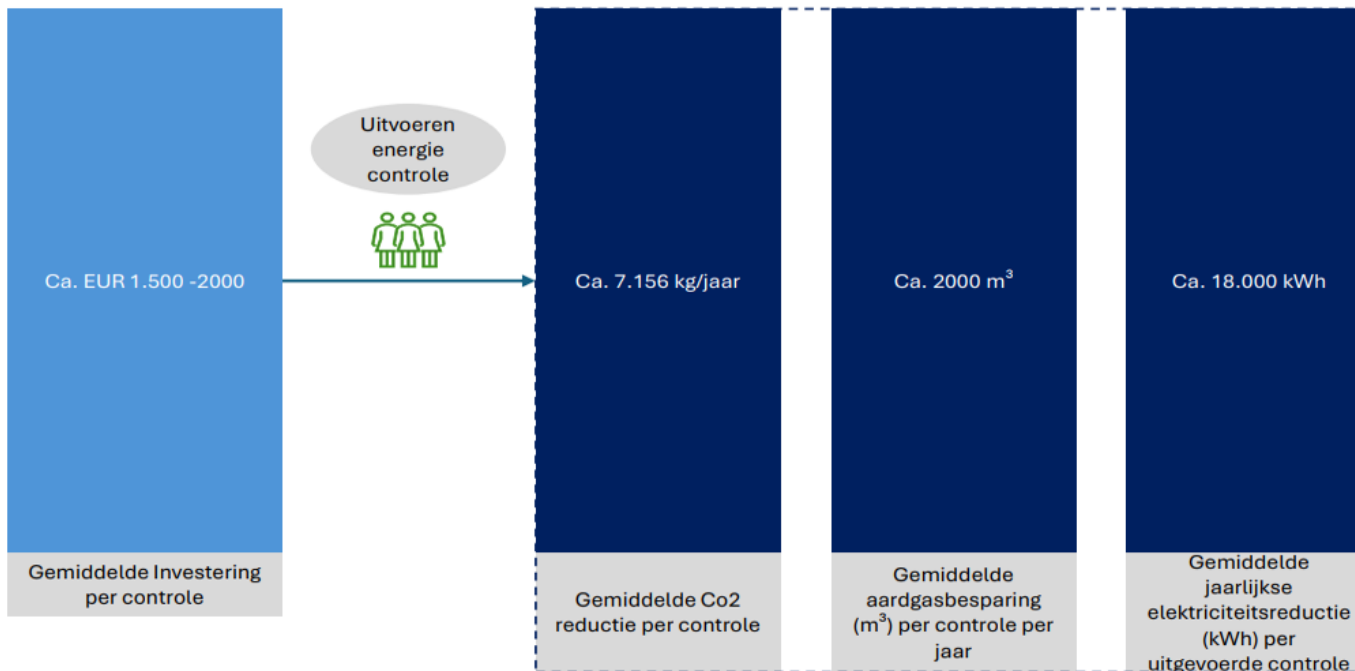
Ca. EUR 1.500 -2000

Gemiddelde Investering per controle

Uitvoeren energie controle

Ca. 7.156 kg/jaar

Gemiddelde Co2 reductie per controle

Ca. 2000 $m^3$

Gemiddelde aardgasbesparing ($m^3$) per controle per jaar

Ca. 18.000 kWh

Gemiddelde jaarlijkse elektriciteitsreductie (kWh) per uitgevoerde controle